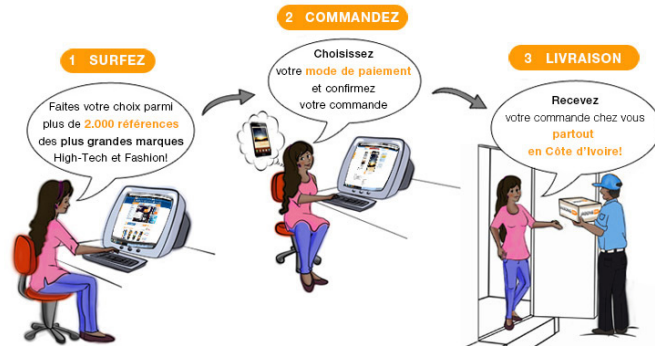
1 SURFEZ

Faites votre choix parmi plus de 2.000 références des plus grandes marques High-Tech et Fashion!

2 COMMANDEZ

Choisissez votre mode de paiement et confirmez votre commande

3 LIVRAISON

Recevez votre commande chez vous partout en Côte d'Ivoire!